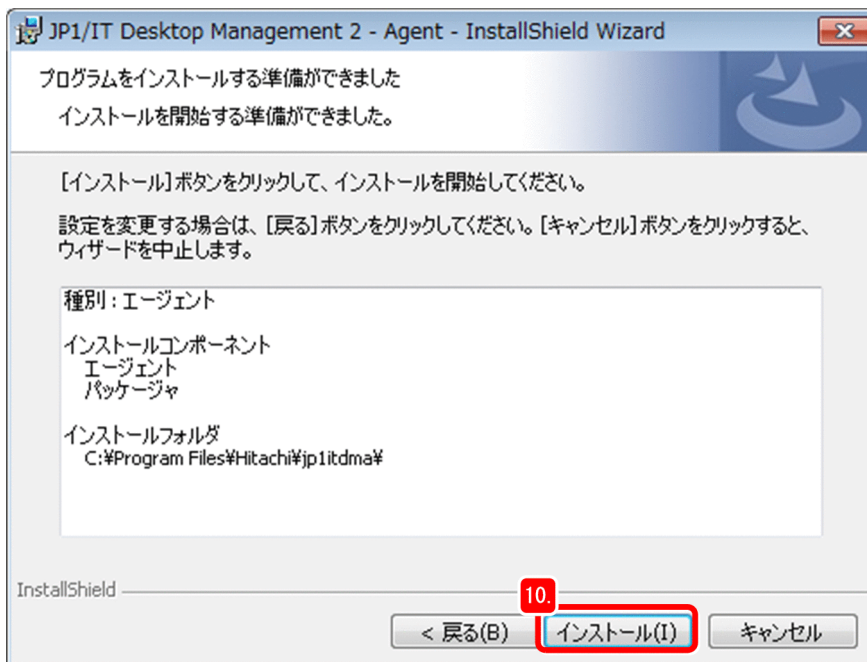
JP1/IT Desktop Management 2 - Agent - InstallShield Wizard

プログラムをインストールする準備ができました

インストールを開始する準備ができました。

[インストール] ボタンをクリックして、インストールを開始してください。

設定を変更する場合は、[戻る] ボタンをクリックしてください。[キャンセル] ボタンをクリックすると、ウィザードを中止します。

種別 : エージェント

インストールコンポーネント
エージェント
パッケージャ

インストールフォルダ
C:¥Program Files¥Hitachi¥jp1itdma¥

InstallShield

10.

< 戻る(B)

インストール(I)

キャンセル